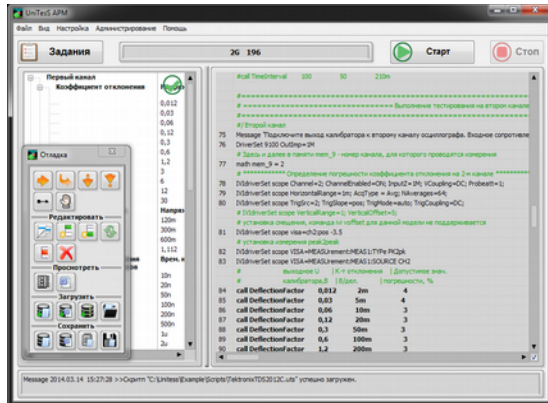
UniTesS APM

Файл Вид Настройка Администрирование Помощь

Задания

2G 196

Старт

Стоп

Первый канал
Коэффициент отклонения

0,012
0,03
0,05
0,06
0,12
0,3
0,6
1,2
3
6
12
30

Напря
120m
300m
600m
1,112
Врем

10n
20n
50n
100n
200n
500n
1u
2u

Отладка

Редактировать

Просмотреть

Загрузить

Сохранить

#call TimeInterval 100 50 210n

#==================================================
#=========================== Выполнение тестирования на втором канале
#==================================================
#/ Второй канал
75 Message 'Подключите выход калибратора к второму каналу осциллографа. Входное сопротивле
76 DriverSet 9100 OutImp=1M
# Здесь и далее в памяти mem_9 - номер канала, для которого проводится измерения
77 math mem_9 = 2
# ********** Определение погрешности коэффициента отклонения на 2-м канале **********
78 IVIdriverSet scope Channel=2; ChannelEnabled=ON; Input2=1M; VCoupling=DC; Probeatt=1;
79 IVIdriverSet scope HorizontalRange=1m; AcqType = Avg; NAverages=64;
80 IVIdriverSet scope TrigSrc=2; TrigSlope=pos; TrigMode=auto; TrigCoupling=DC;
# IVIdriverSet scope VerticalRange=1; VerticalOffset=5;
# установка смещения, команда IVI »offset для данной модели не поддерживается
81 IVIdriverSet scope visa=ch2:pos -3.5
# установка измерения peak2peak
82 IVIdriverSet scope VISA=MEASUrement:MEAS1:TYPe PK2pk
83 IVIdriverSet scope VISA=MEASUrement:MEAS1:SOURCE CH2
# выходное U | К-т отклонения | Допустимое знач.
# калибратора,В | В/дел. | погрешности, %
84 call DeflectionFactor 0,012 2m 4
85 call DeflectionFactor 0,03 5m 4
86 call DeflectionFactor 0,06 10m 3
87 call DeflectionFactor 0,12 20m 3
88 call DeflectionFactor 0,3 50m 3
89 call DeflectionFactor 0,6 100m 3
90 call DeflectionFactor 1,2 200m 3

Message 2014.03.14 15:27:28 >>Скрипт "C:\Unitess\Example\Scripts\TektronixTDS2012C.uts" успешно загружен.